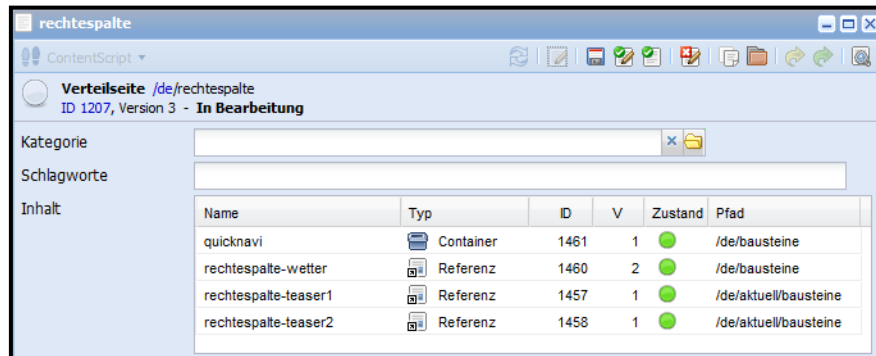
rechtespalte

ContentScript ▾

Verteilseite /de/rechtespalte
ID 1207, Version 3 - In Bearbeitung

Kategorie

Schlagworte

Inhalt

| Name | Typ | ID | V | Zustand | Pfad |
|---|---|---|---|---|---|
| quicknavi | Container | 1461 | 1 | | /de/bausteine |
| rechtespalte-wetter | Referenz | 1460 | 2 | | /de/bausteine |
| rechtespalte-teaser1 | Referenz | 1457 | 1 | | /de/aktuell/bausteine |
| rechtespalte-teaser2 | Referenz | 1458 | 1 | | /de/aktuell/bausteine |